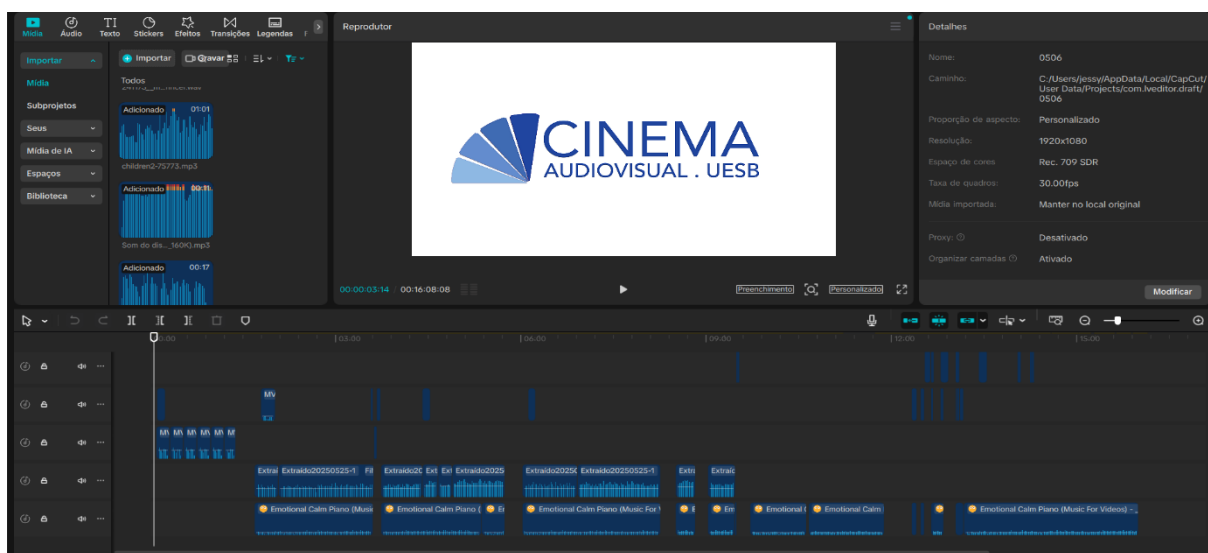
Mídia Áudio Texto Stickers Efeitos Transições Legendas

Importar
Mídia
Subprojetos
Seus
Mídia de IA
Espaços
Biblioteca

Importar Gravar

Todos

Adicionado 01:01
children2-75773.mp3

Adicionado 00:11
Som do dis...160K).mp3

Adicionado 00:17

Reprodutor

CINEMA
AUDIOVISUAL . UESB

00:00:03:14 | 00:16:08:08

Preenchimento Personalizado

Detalhes

Nome: 0506
Caminho: C:/Users/jessy/AppData/Local/CapCut/User Data/Projects/com.lveditor.draft/0506
Proporção de aspecto: Personalizado
Resolução: 1920x1080
Espaço de cores: Rec. 709 SDR
Taxa de quadros: 30.00fps
Mídia importada: Manter no local original
Proxy: Desativado
Organizar camadas: Ativado

Modificar

00:00 | 03:00 | 06:00 | 09:00 | 12:00 | 15:00

MV

Extrai Extraido20250525-1 Fil Extraido2( Ext Ext Extraido2025 Extraido2025( Extraido20250525-1 Extr Extraic

Emotional Calm Piano (Musi Emotional Calm Piano ( Er Emotional Calm Piano (Music For V Er Emotional ( Emotional Calm Emotional Calm Piano (Music For Videos) -